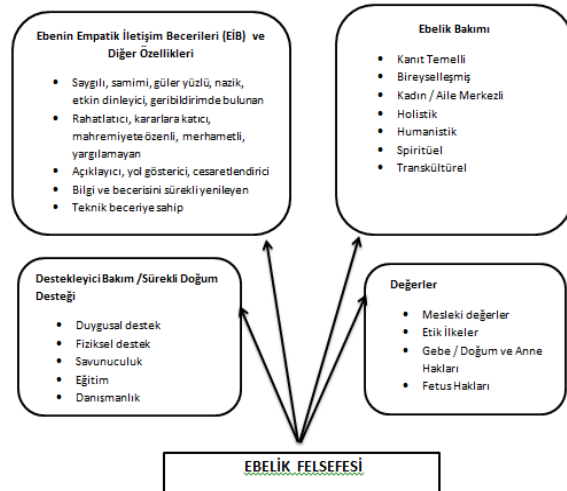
Ebenin Empatik İletişim Becerileri (EİB) ve Diğer Özellikleri

- Saygılı, samimi, güler yüzlü, nazik, etkin dinleyici, geribildirimde bulunan
- Rahatlatıcı, kararlara katıcı, mahremiyete özenli, merhametli, yargılamayan
- Açıklayıcı, yol gösterici, cesaretlendirici
- Bilgi ve becerisini sürekli yenileyen
- Teknik beceriye sahip

Ebelik Bakımı

- Kanıt Temelli
- Bireyselleşmiş
- Kadın / Aile Merkezli
- Holistik
- Humanistik
- Spiritüel
- Transkültürel

Destekleyici Bakım /Sürekli Doğum Desteği

- Duygusal destek
- Fiziksel destek
- Savunuculuk
- Eğitim
- Danışmanlık

Değerler

- Mesleki değerler
- Etik İlkeler
- Gebe / Doğum ve Anne Hakları
- Fetus Hakları

EBELİK FELSEFESİ